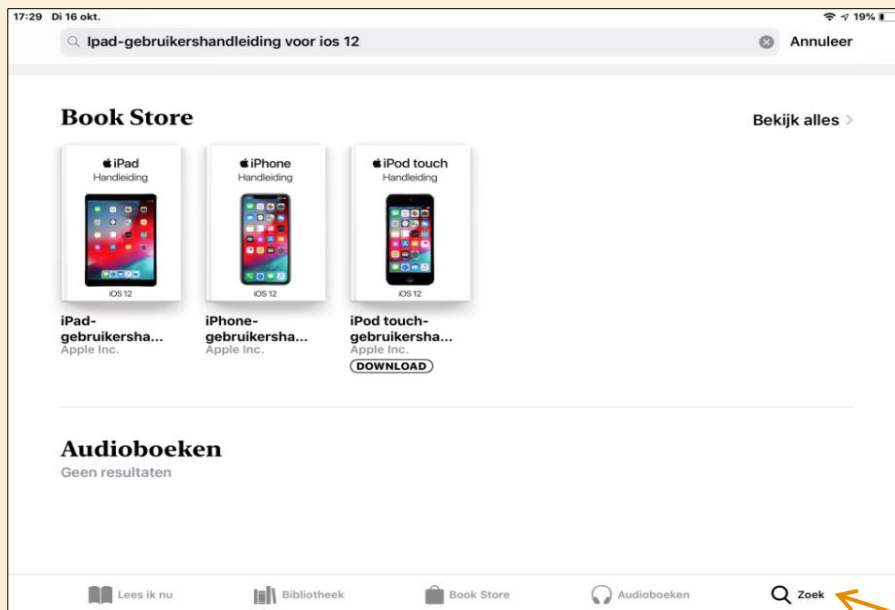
17:29 Di 16 okt.

19%

Ipad-gebruikershandleiding voor ios 12

Annuleer

Book Store

Bekijk alles

iPad
Handleiding
iOS 12

iPhone
Handleiding
iOS 12

iPod touch
Handleiding
iOS 12

iPad-gebruikersha...
Apple Inc.

iPhone-gebruikersha...
Apple Inc.

iPod touch-gebruikersha...
Apple Inc.
DOWNLOAD

Audioboeken
Geen resultaten

Lees ik nu

Bibliotheek

Book Store

Audioboeken

Zoek